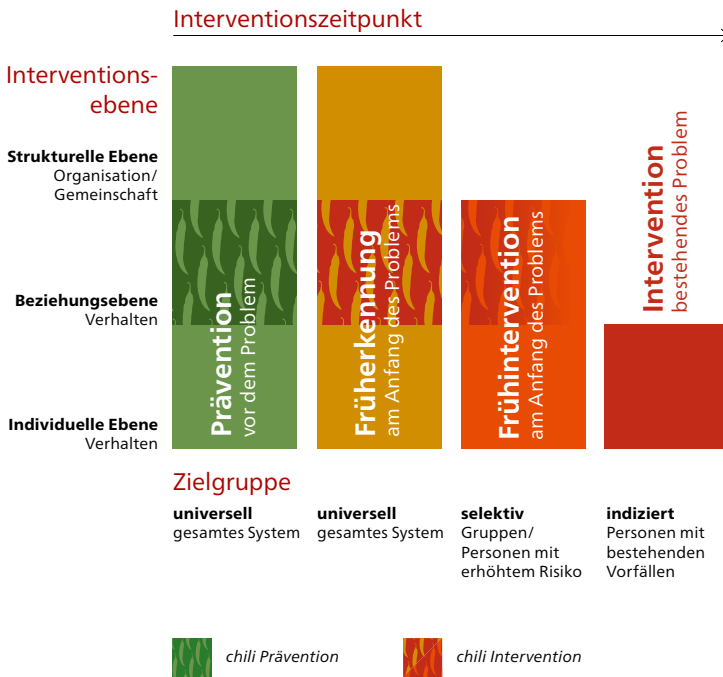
Interventionszeitpunkt

Interventionsebene

Strukturelle Ebene
Organisation/ Gemeinschaft

Beziehungsebene
Verhalten

Individuelle Ebene
Verhalten

Prävention
vor dem Problem

Früherkennung
am Anfang des Problems

Frühintervention
am Anfang des Problems

Intervention
bestehendes Problem

Zielgruppe

**universell**
gesamtes System

**universell**
gesamtes System

**selektiv**
Gruppen/ Personen mit erhöhtem Risiko

**indiziert**
Personen mit bestehenden Vorfällen

*chili Prävention*

*chili Intervention*